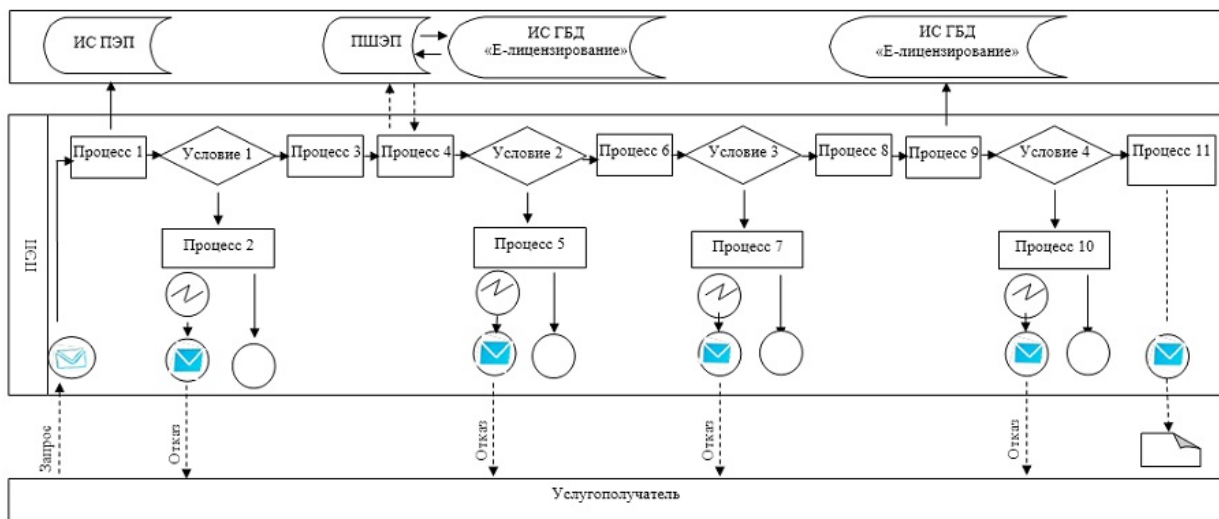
ИС ПЭП

ПШЭП

ИС ГБД «Е-лицензирование»

ИС ГБД «Е-лицензирование»

ПЭП

Процесс 1

Условие 1

Процесс 3

Процесс 4

Условие 2

Процесс 6

Условие 3

Процесс 8

Процесс 9

Условие 4

Процесс 11

Процесс 2

Процесс 5

Процесс 7

Процесс 10

Запрос

Отказ

Отказ

Отказ

Отказ

Услугополучатель